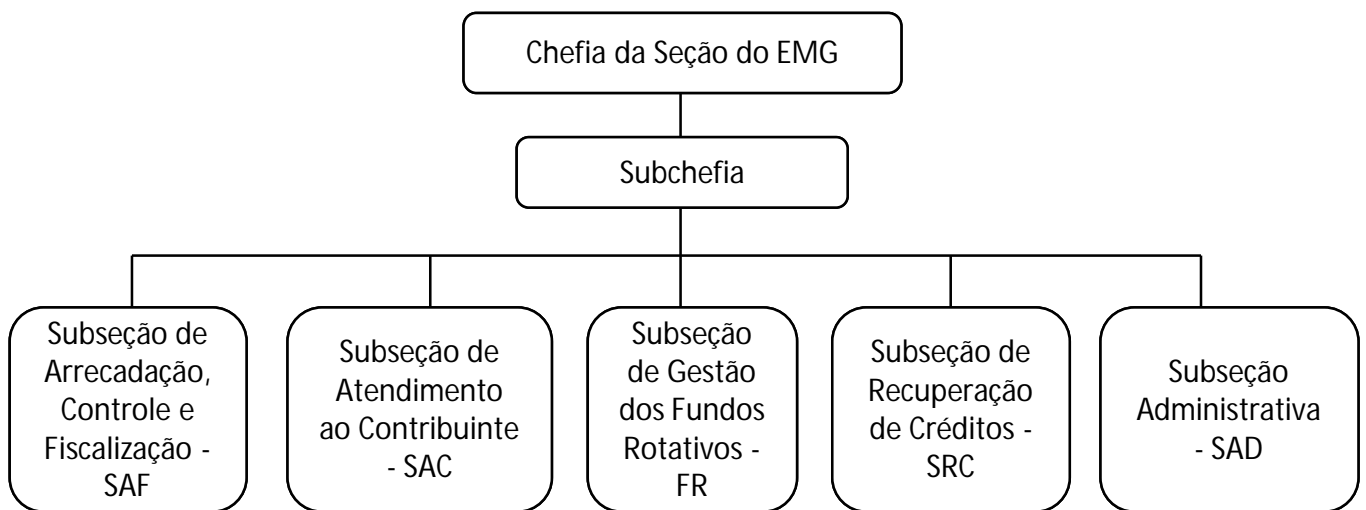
Chefia da Seção do EMG

Subchefia

Subseção de Arrecadação, Controle e Fiscalização - SAF

Subseção de Atendimento ao Contribuinte - SAC

Subseção de Gestão dos Fundos Rotativos - FR

Subseção de Recuperação de Créditos - SRC

Subseção Administrativa - SAD